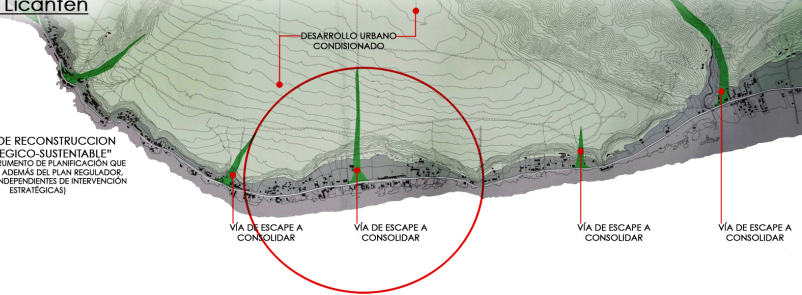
Licantén

DESARROLLO URBANO CONDISIONADO

DE RECONSTRUCCION
EGICO-SUSTENTABLE"
RUMENTO DE PLANIFICACIÓN QUE
ADEMÁS DEL PLAN REGULADOR,
NDEPENDIENTES DE INTERVENCIÓN
ESTRATÉGICAS)

VÍA DE ESCAPE A CONSOLIDAR

VÍA DE ESCAPE A CONSOLIDAR

VÍA DE ESCAPE A CONSOLIDAR

VÍA DE ESCAPE A CONSOLIDAR